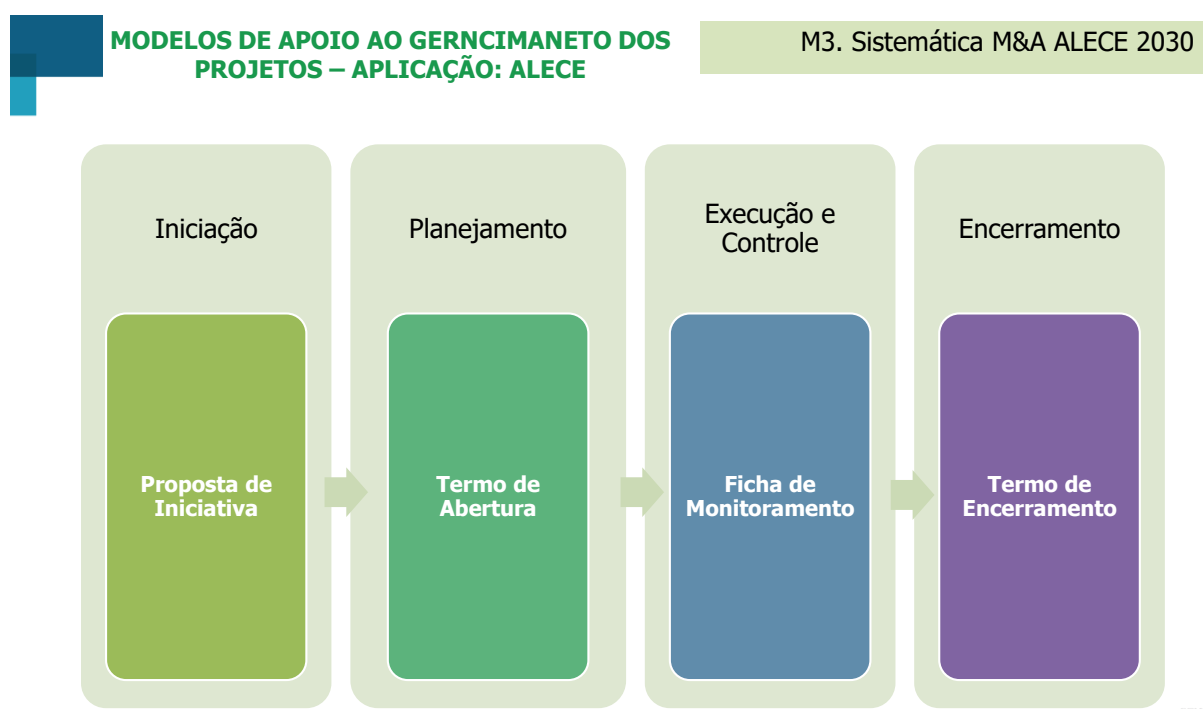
MODELOS DE APOIO AO GERNCIMANETO DOS PROJETOS – APLICAÇÃO: ALECE

M3. Sistemática M&A ALECE 2030

Iniciação

Proposta de Iniciativa

Planejamento

Termo de Abertura

Execução e Controle

Ficha de Monitoramento

Encerramento

Termo de Encerramento